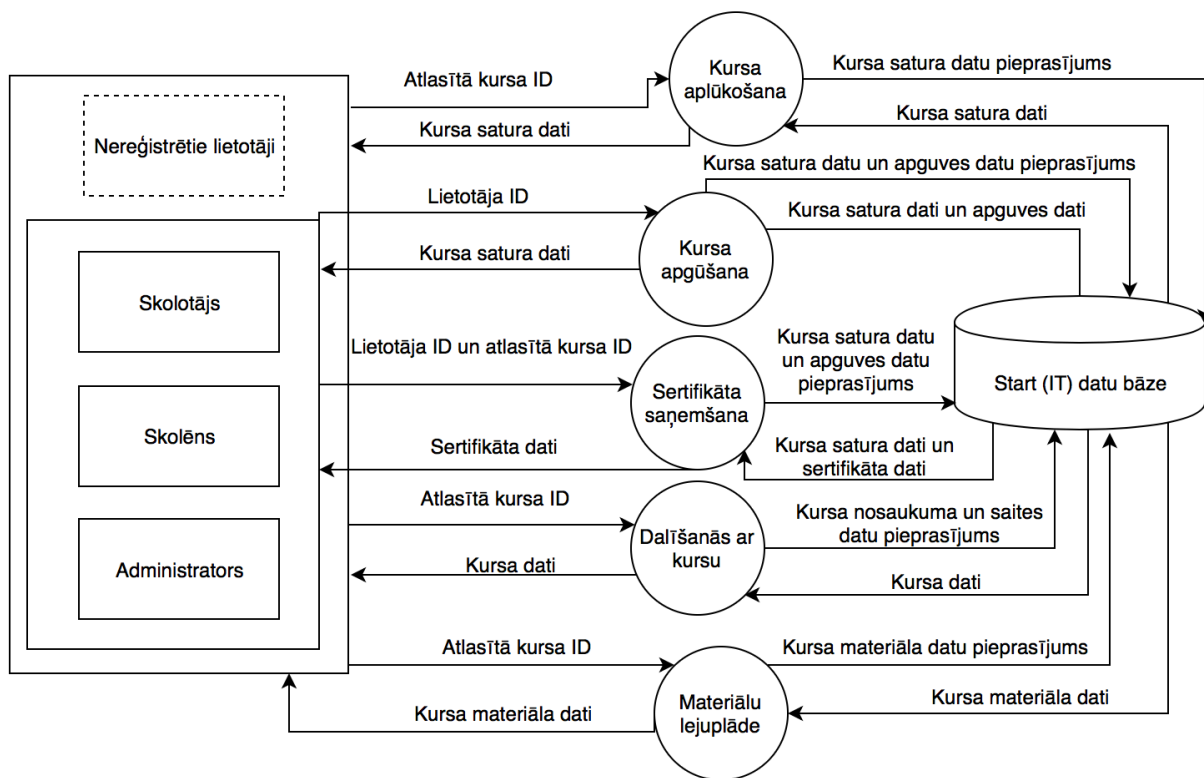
Nereģistrētie lietotāji

Skolotājs

Skolēns

Administrators

Atlasītā kursa ID

Kursa aplūkošana

Kursa satura datu pieprasījums

Kursa satura dati

Kursa satura dati

Kursa satura datu un apguves datu pieprasījums

Lietotāja ID

Kursa satura dati un apguves dati

Kursa satura dati

Kursa apgūšana

Lietotāja ID un atlasītā kursa ID

Kursa satura datu un apguves datu pieprasījums

Sertifikāta saņemšana

Start (IT) datu bāze

Sertifikāta dati

Kursa satura dati un sertifikāta dati

Atlasītā kursa ID

Kursa nosaukuma un saites datu pieprasījums

Dalīšanās ar kursu

Kursa dati

Kursa dati

Atlasītā kursa ID

Kursa materiāla datu pieprasījums

Materiālu lejuplāde

Kursa materiāla dati

Kursa materiāla dati